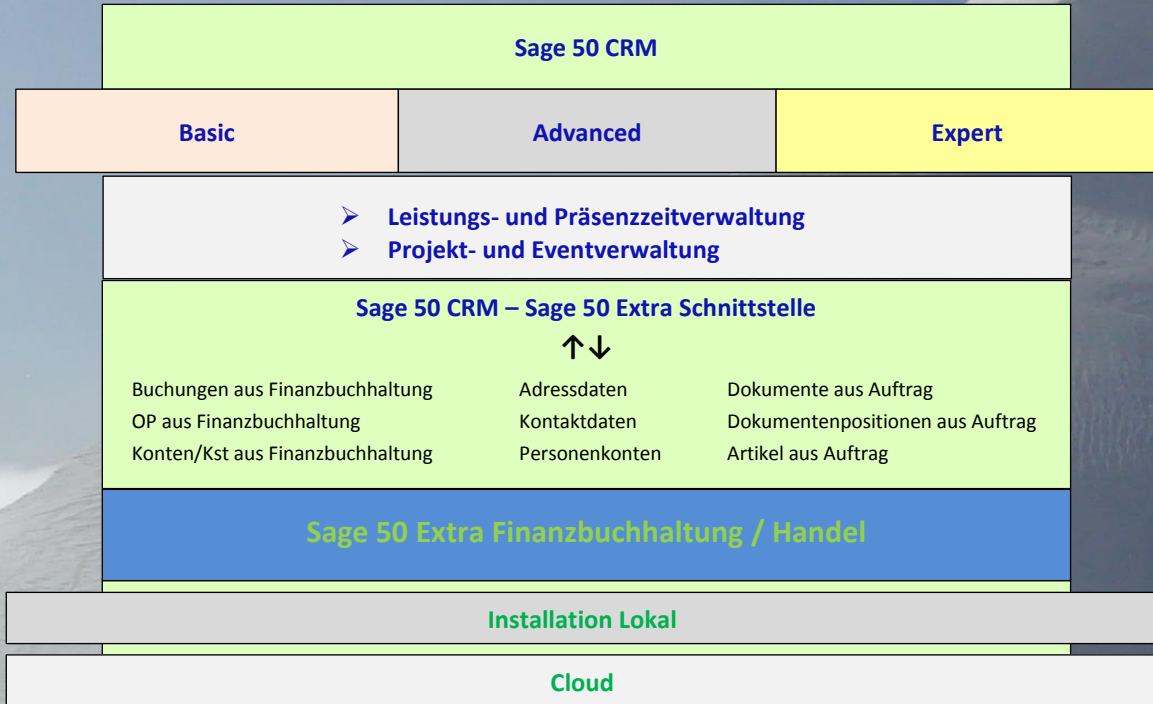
Sage 50 CRM

| Basic | Advanced | Expert |
|---|---|---|

- Leistungs- und Präsenzzeitverwaltung
- Projekt- und Eventverwaltung

Sage 50 CRM – Sage 50 Extra Schnittstelle

↑↓

| | | |
|---|---|---|
| Buchungen aus Finanzbuchhaltung | Adressdaten | Dokumente aus Auftrag |
| OP aus Finanzbuchhaltung | Kontaktdaten | Dokumentenpositionen aus Auftrag |
| Konten/Kst aus Finanzbuchhaltung | Personenkonten | Artikel aus Auftrag |

Sage 50 Extra Finanzbuchhaltung / Handel

Installation Lokal

Cloud